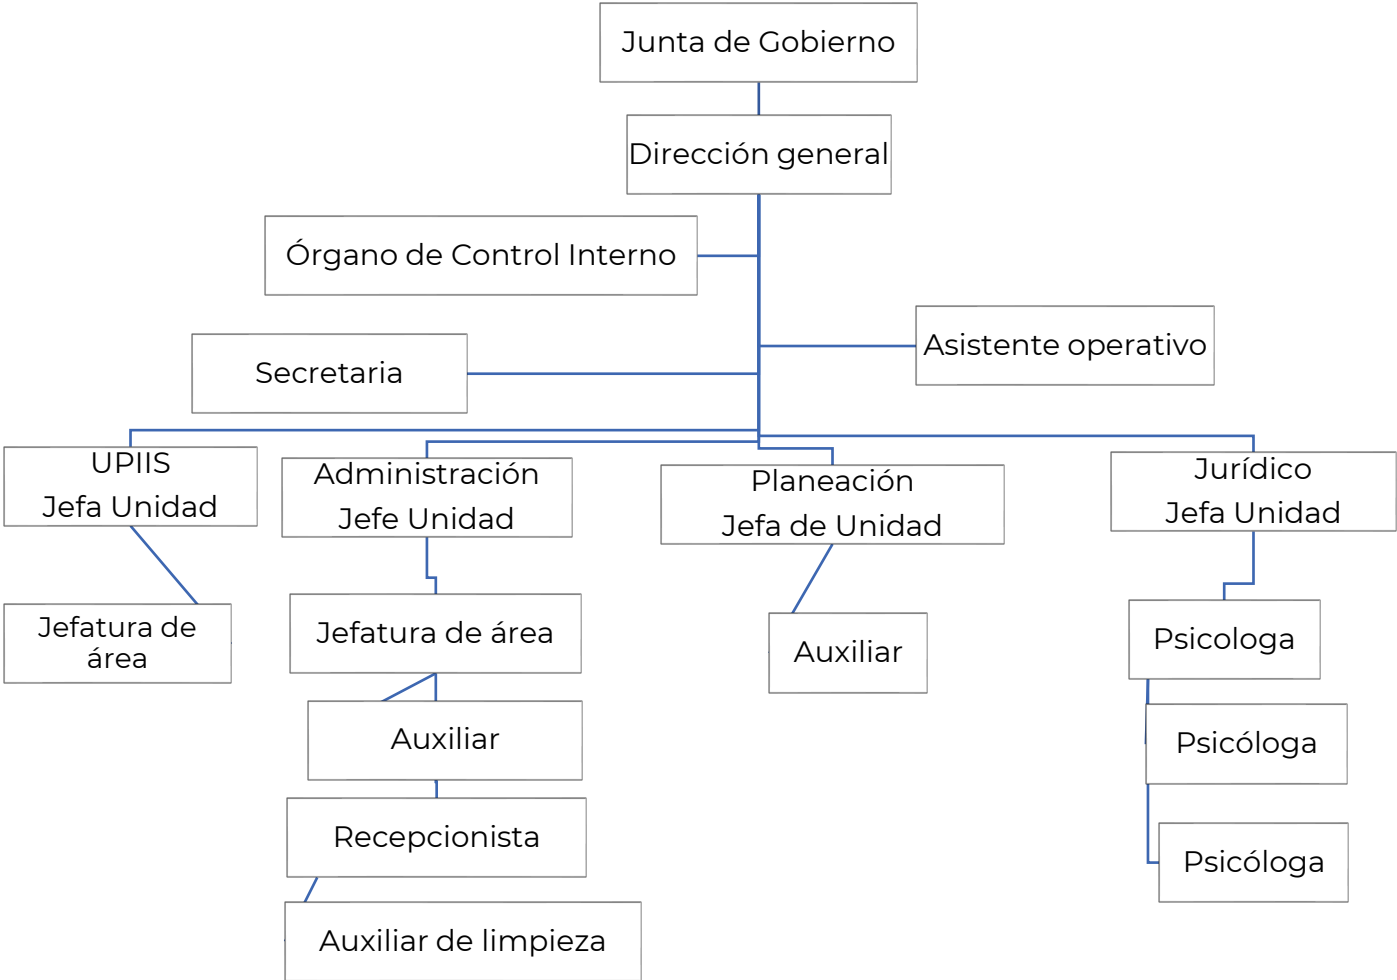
Junta de Gobierno

Dirección general

Órgano de Control Interno

Asistente operativo

Secretaria

UPIIS
Jefa Unidad

Administración
Jefe Unidad

Planeación
Jefa de Unidad

Jurídico
Jefa Unidad

Jefatura de área

Jefatura de área

Auxiliar

Psicologa

Auxiliar

Psicóloga

Recepcionista

Psicóloga

Auxiliar de limpieza